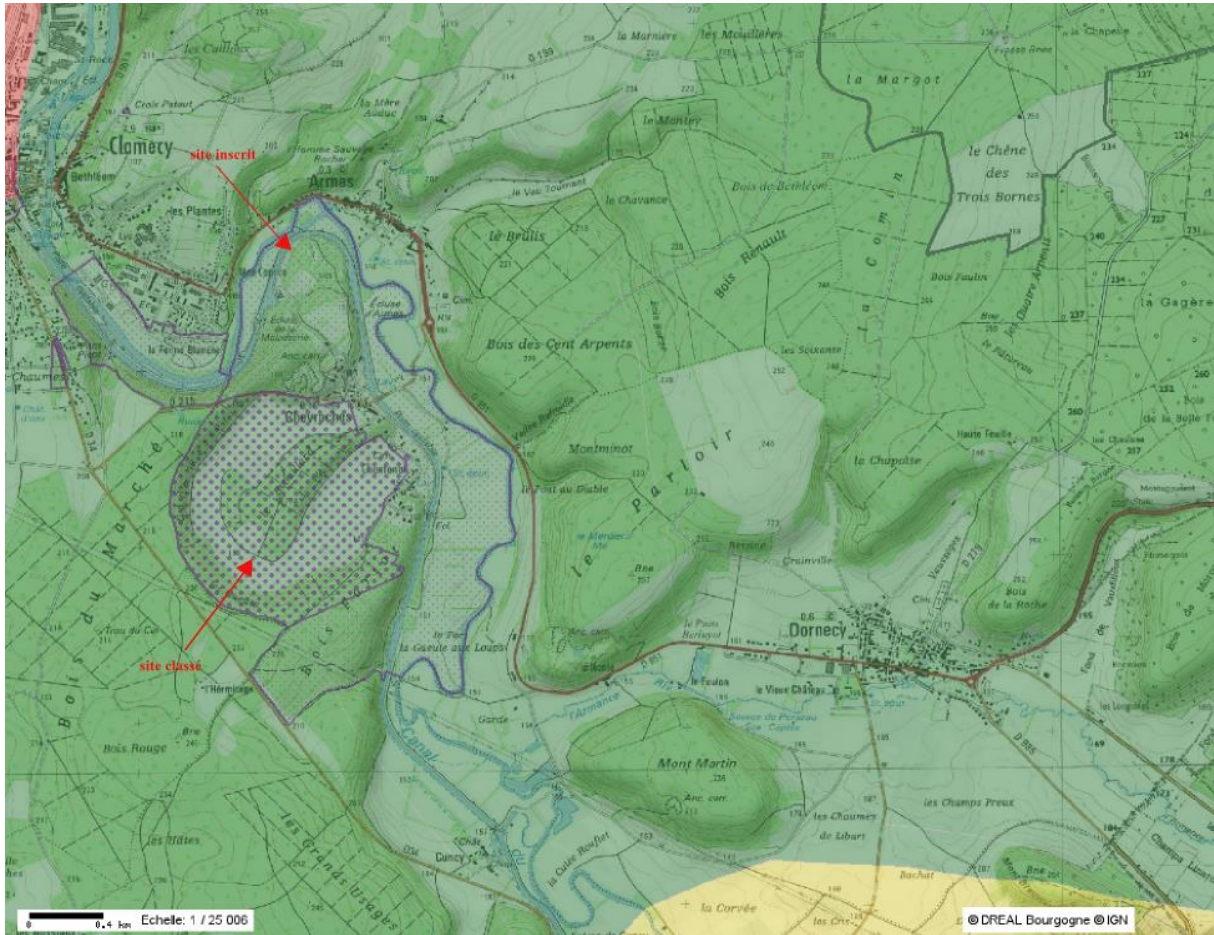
site inscrit

site classé

Clamecy

Armes

les Plantes

la Ferme Blanche

Chevroches

Bois du Marché

le Brûlis

Bois des Cent Arpents

Montminot

le Pas au Diable

le Parloir

Bois Renault

la Comm

la Margot

le Chêne des Trois Bornes

les Moulières

la Marnière

le Montoy

Bois de Bethléem

la Chavance

les Soixante

la Chapoise

Bois de la Roche

Haute Feuille

la Gagère

Dornecy

le Vieux Château

Mont Martin

Arc. carr.

les Champs Preux

les Chaumes de Liburi

la Corvée

Bois Rouge

les Hâtes

les Grands Usages

Cuncy

la Gueule aux Loups

Bois Pié

Canal

l'Armance

Crainville

Bachat

0 0,4 km Echelle : 1 / 25 006

© DREAL Bourgogne © IGN